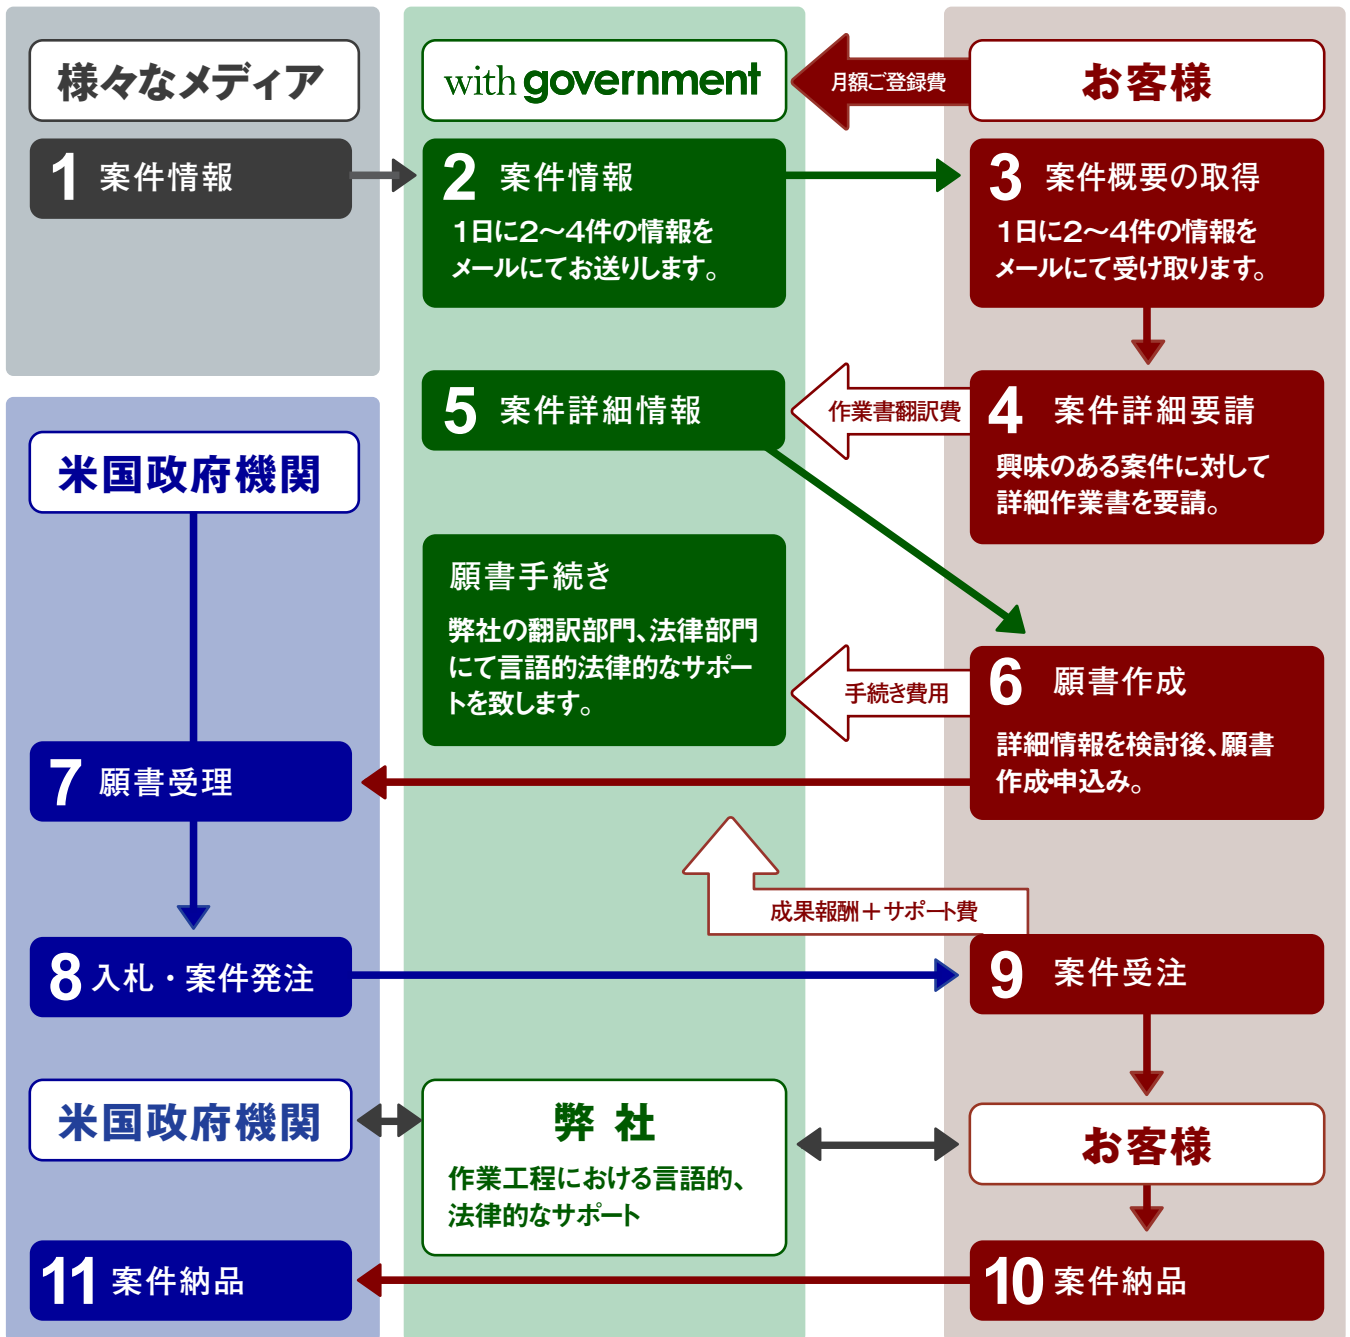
様々なメディア

with government

月額ご登録費

お客様

1 案件情報

2 案件情報
1日に2～4件の情報をメールにてお送りします。

3 案件概要の取得
1日に2～4件の情報をメールにて受け取ります。

5 案件詳細情報

作業書翻訳費

4 案件詳細要請
興味のある案件に対して詳細作業書を要請。

米国政府機関

願書手続き
弊社の翻訳部門、法律部門にて言語的法律的なサポートを致します。

手続き費用

6 願書作成
詳細情報を検討後、願書作成申込み。

7 願書受理

成果報酬＋サポート費

8 入札・案件発注

9 案件受注

米国政府機関

弊 社
作業工程における言語的、法律的なサポート

お客様

11 案件納品

10 案件納品